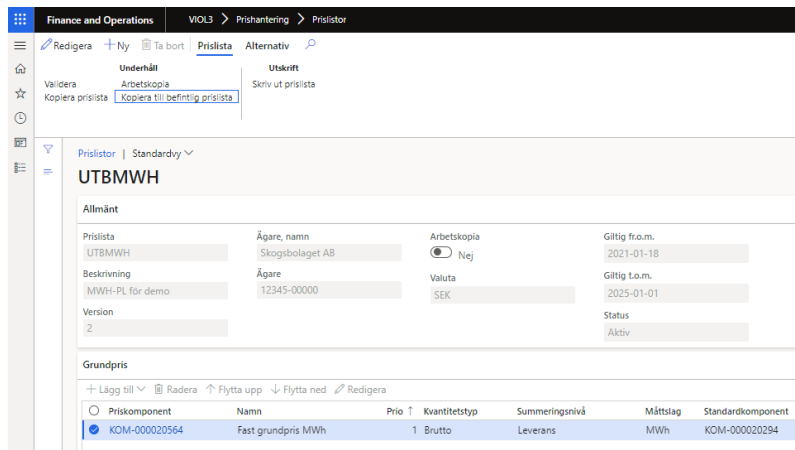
Finance and Operations VIOL3 > Prishantering > Prislistor

Redigera + Ny Ta bort Prislista Alternativ

Underhåll
Validera Arbetskopia
Kopiera prislista Kopiera till befintlig prislista

Utskrift
Skriv ut prislista

Prislistor | Standardvy

UTBMWH

Allmänt

Prislista
UTBMWH

Beskrivning
MWH-PL för demo

Version
2

Ägare, namn
Skogsbolaget AB

Ägare
12345-00000

Arbetskopia
Nej

Valuta
SEK

Giltig fr.o.m.
2021-01-18

Giltig t.o.m.
2025-01-01

Status
Aktiv

Grundpris

+ Lägg till Radera Flytta upp Flytta ned Redigera

| | Priskomponent | Namn | Prio ↑ | Kvantitetstyp | Summeringsnivå | Måttslag | Standardkomponent |
|---|---|---|---|---|---|---|---|
| | KOM-000020564 | Fast grundpris MWh | 1 | Brutto | Leverans | MWh | KOM-000020294 |